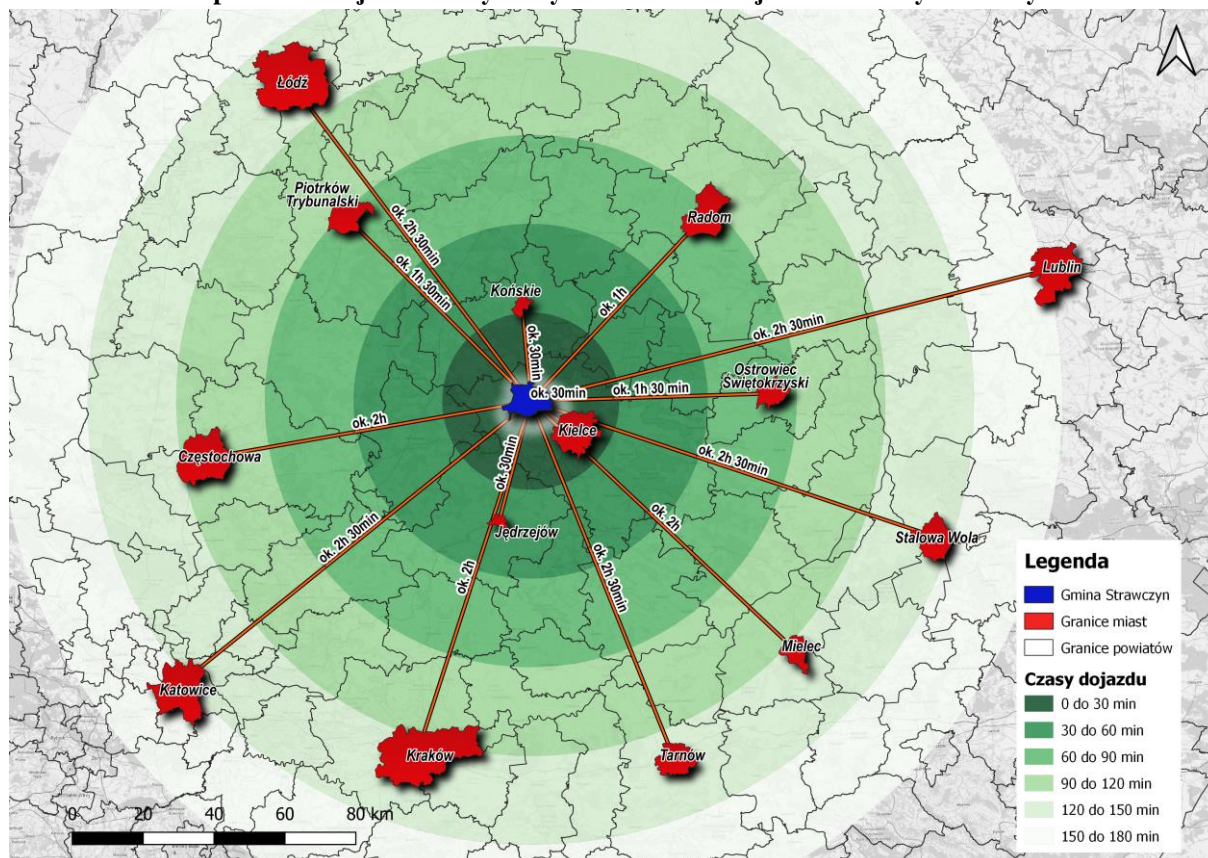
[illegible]

Łódź

Piotrków Trybunalski

ok. 2h 30min

ok. 1h 30min

Radom

Końskie

ok. 1h

Lublin

ok. 30min

ok. 2h 30min

ok. 30min

Ostrowiec Świętokrzyski

ok. 1h 30 min

ok. 2h

Kielce

Częstochowa

ok. 30min

ok. 2h 30min

ok. 2h 30min

ok. 2h

Jędrzejów

Stalowa Wola

ok. 2h

ok. 2h 30min

Mielec

Katowice

Kraków

Tarnów

0 20 40 60 80 km

Legenda

Gmina Strawczyn

Granice miast

Granice powiatów

Czasy dojazdu

0 do 30 min

30 do 60 min

60 do 90 min

90 do 120 min

120 do 150 min

150 do 180 min